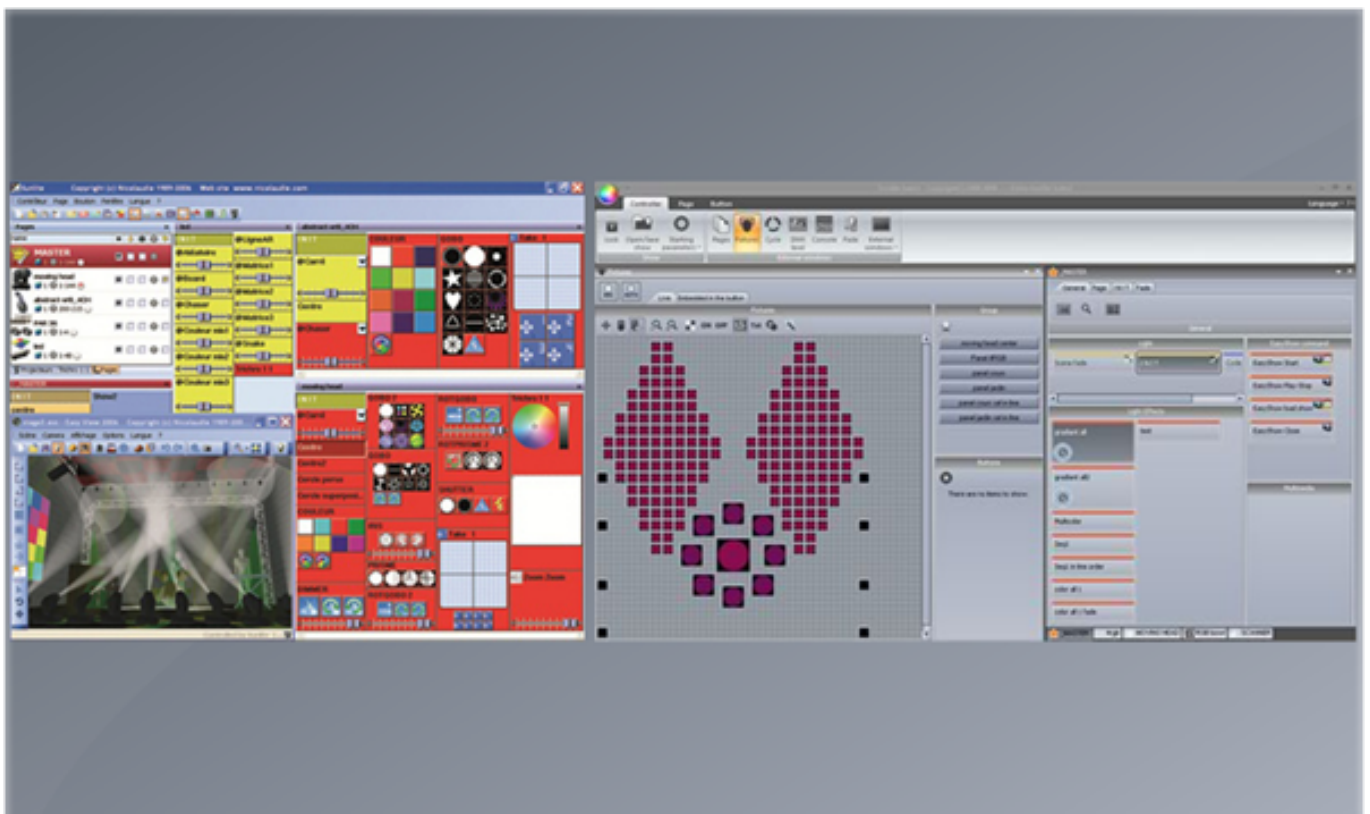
Sunlite Copyright (c) Nicolaudie 1989-2006 Web site: www.nicolaudie.com

Contrôleur Page Bouton Fenêtre Langue

Pages

MASTER

moving head

abstract-wift_HDN

Projecteurs Touches Pages

Désactiv

Centre

Couleur

Gobos

Table

Couleur

Gobos

Gobos 2

Rotation

Iris

Prisme

Dimmer

Shutter

Table

Zoom

Controller Page Button

Language

Pages Patterns Cycle Console Fade

Patterns

Live

Group

There are no items to show.

General

Light

Light Effects

Easy Show command

Multimedia

gradient all

Rainbow

Test

color all

MASTER